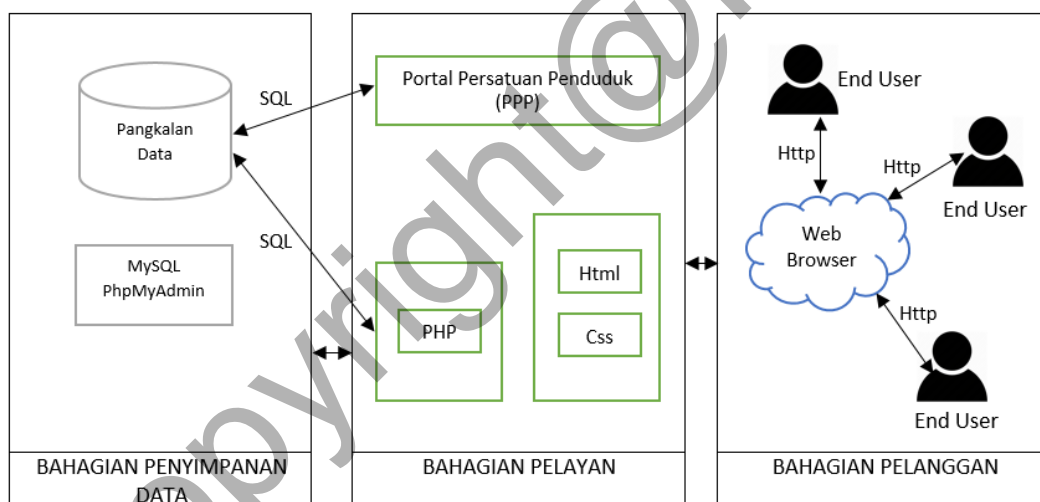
Pangkalan Data

SQL

SQL

MySQL PhpMyAdmin

Portal Persatuan Penduduk (PPP)

Html

Css

PHP

End User

Http

Http

End User

Web Browser

Http

End User

BAHAGIAN PENYIMPANAN DATA

BAHAGIAN PELAYAN

BAHAGIAN PELANGGAN

copyright@